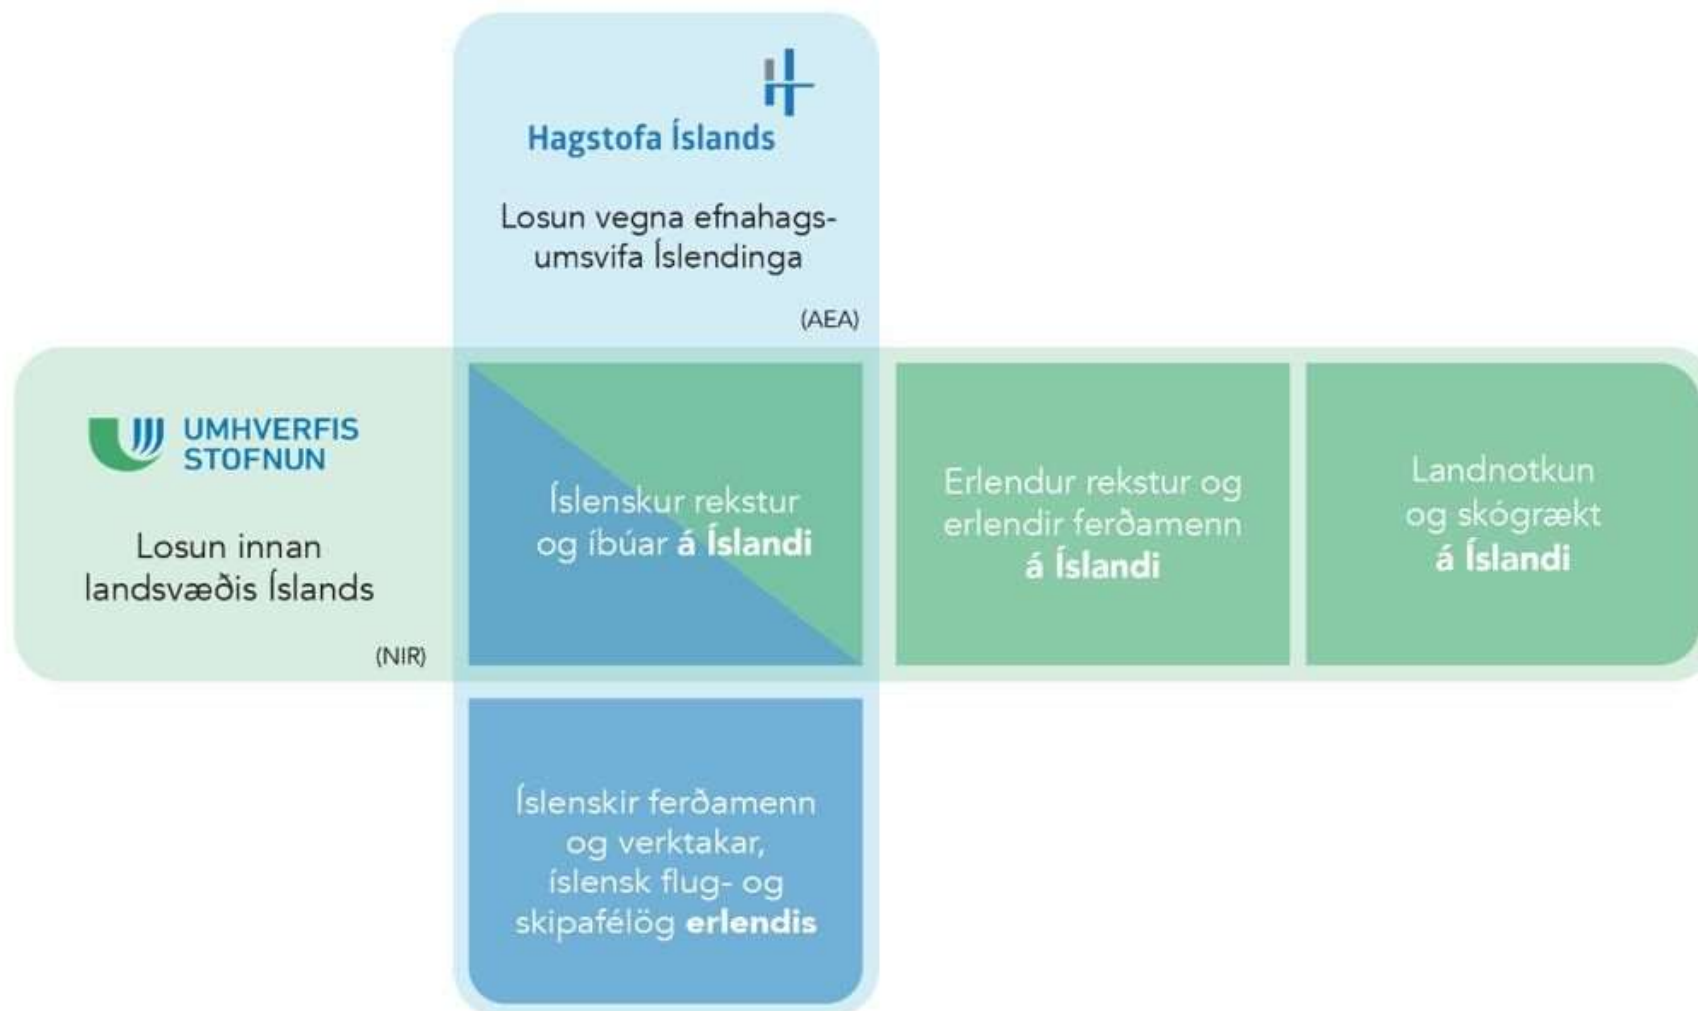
Hagstofa Íslands

Losun vegna efnahagsumsvifa Íslendinga

(AEA)

UMHVERFIS STOFNUN

Losun innan landsvæðis Íslands

(NIR)

Íslenskur rekstur og íbúar **á Íslandi**

Erlendur rekstur og erlendir ferðamenn **á Íslandi**

Landnotkun og skógrækt **á Íslandi**

Íslenskir ferðamenn og verktakar, íslensk flug- og skipafélög **erlendis**